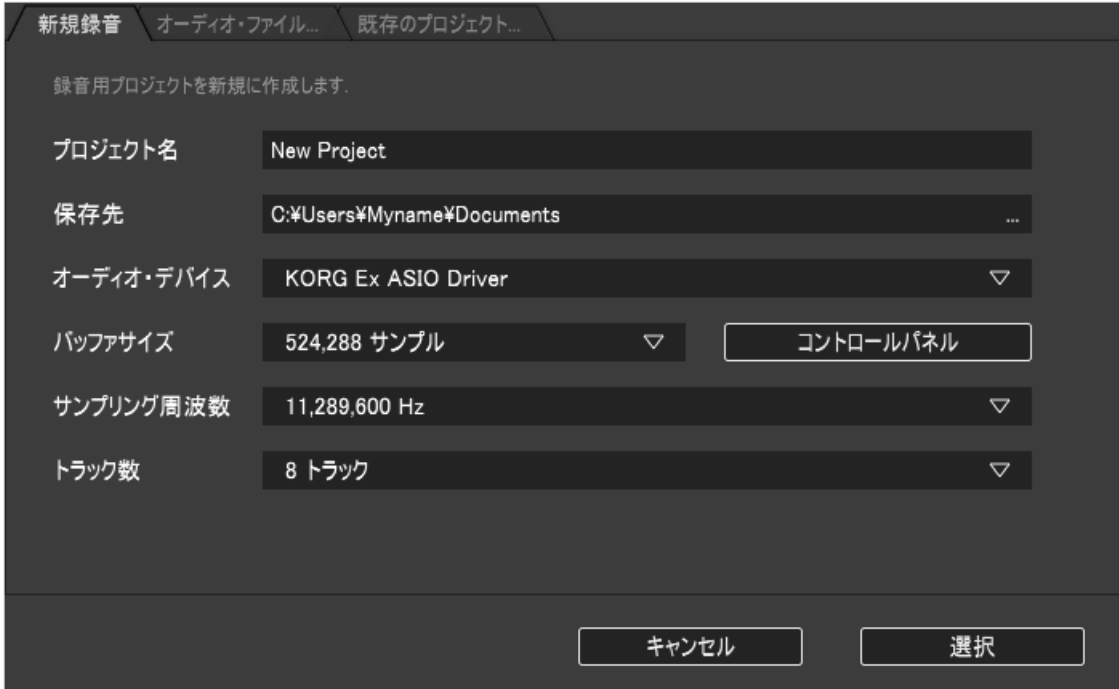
新規録音 | オーディオ・ファイル... | 既存のプロジェクト...

録音用プロジェクトを新規に作成します.

プロジェクト名 New Project

保存先 C:¥Users¥Myname¥Documents ...

オーディオ・デバイス KORG Ex ASIO Driver

バッファサイズ 524,288 サンプル

コントロールパネル

サンプリング周波数 11,289,600 Hz

トラック数 8 トラック

キャンセル

選択